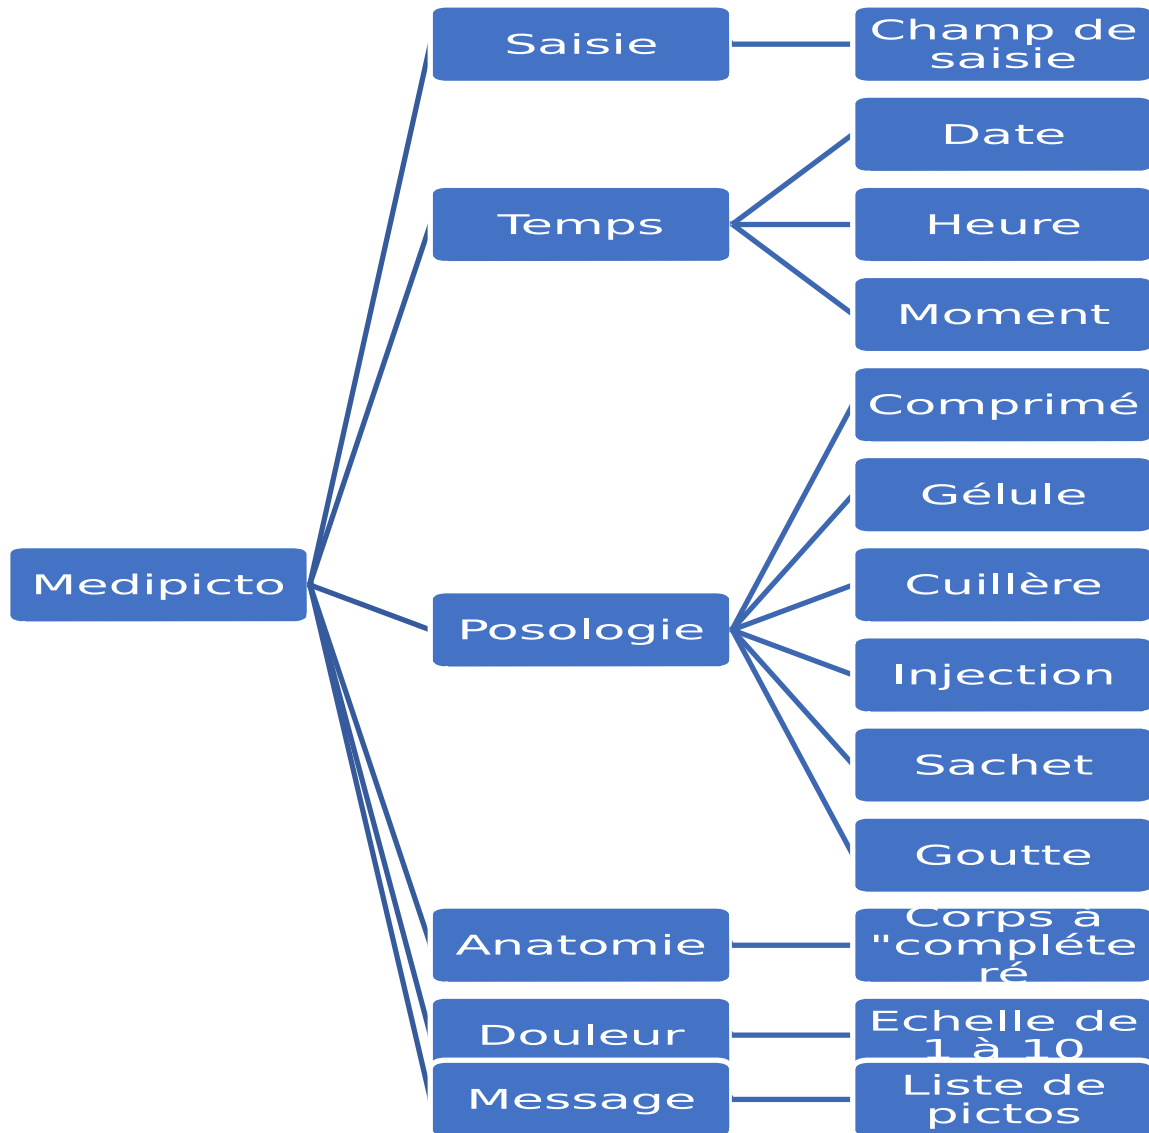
Medipicto

Saisie

Champ de saisie

Temps

Date

Heure

Moment

Posologie

Comprimé

Gélule

Cuillère

Injection

Sachet

Goutte

Anatomie

Corps à "compléte ré

Douleur

Echelle de 1 à 10

Message

Liste de pictos